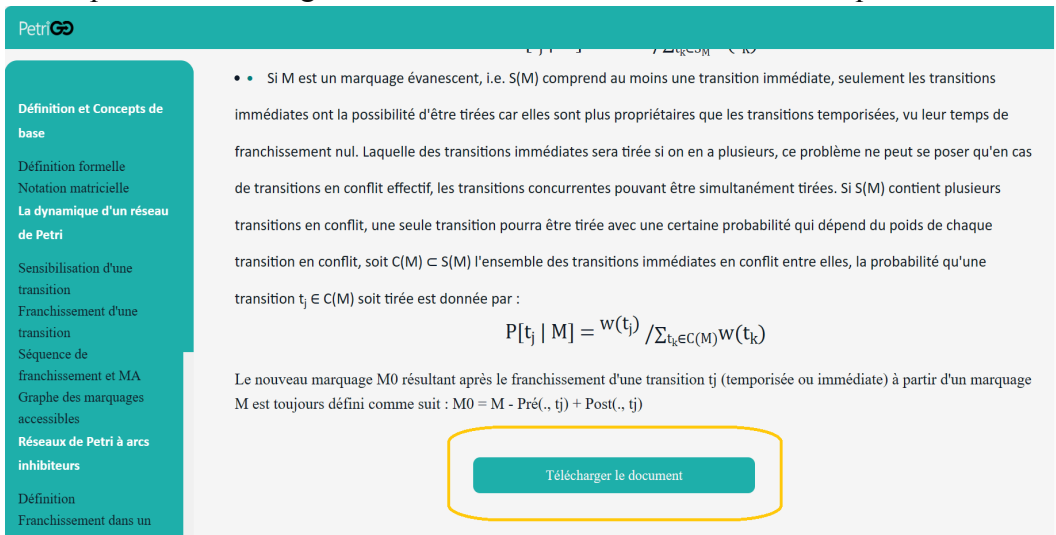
PetriGO

Définition et Concepts de base

Définition formelle
Notation matricielle
La dynamique d'un réseau de Petri

Sensibilisation d'une transition
Franchissement d'une transition
Séquence de franchissement et MA
Graphe des marquages accessibles
Réseaux de Petri à arcs inhibiteurs

Définition
Franchissement dans un

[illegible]

• Si M est un marquage évanescent, i.e. S(M) comprend au moins une transition immédiate, seulement les transitions immédiates ont la possibilité d'être tirées car elles sont plus propriétaires que les transitions temporisées, vu leur temps de franchissement nul. Laquelle des transitions immédiates sera tirée si on en a plusieurs, ce problème ne peut se poser qu'en cas de transitions en conflit effectif, les transitions concurrentes pouvant être simultanément tirées. Si S(M) contient plusieurs transitions en conflit, une seule transition pourra être tirée avec une certaine probabilité qui dépend du poids de chaque transition en conflit, soit C(M) ⊂ S(M) l'ensemble des transitions immédiates en conflit entre elles, la probabilité qu'une transition $t_j \in C(M)$ soit tirée est donnée par :

$P[t_j \mid M] = {w(t_j)} / {\sum_{t_k \in C(M)} w(t_k)}$

Le nouveau marquage M0 résultant après le franchissement d'une transition tj (temporisée ou immédiate) à partir d'un marquage M est toujours défini comme suit : M0 = M - Pré(., tj) + Post(., tj)

Télécharger le document